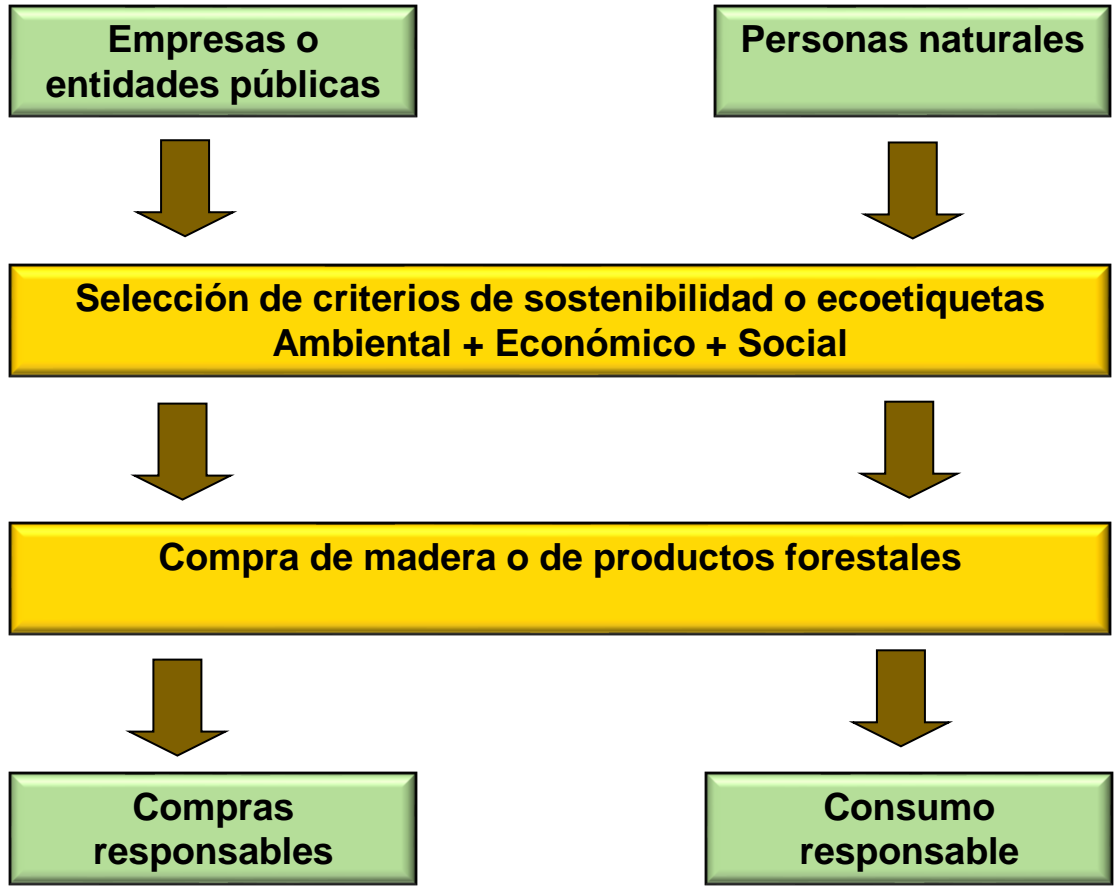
Empresas o entidades públicas

Personas naturales

Selección de criterios de sostenibilidad o ecoetiquetas
Ambiental + Económico + Social

Compra de madera o de productos forestales

Compras responsables

Consumo responsable